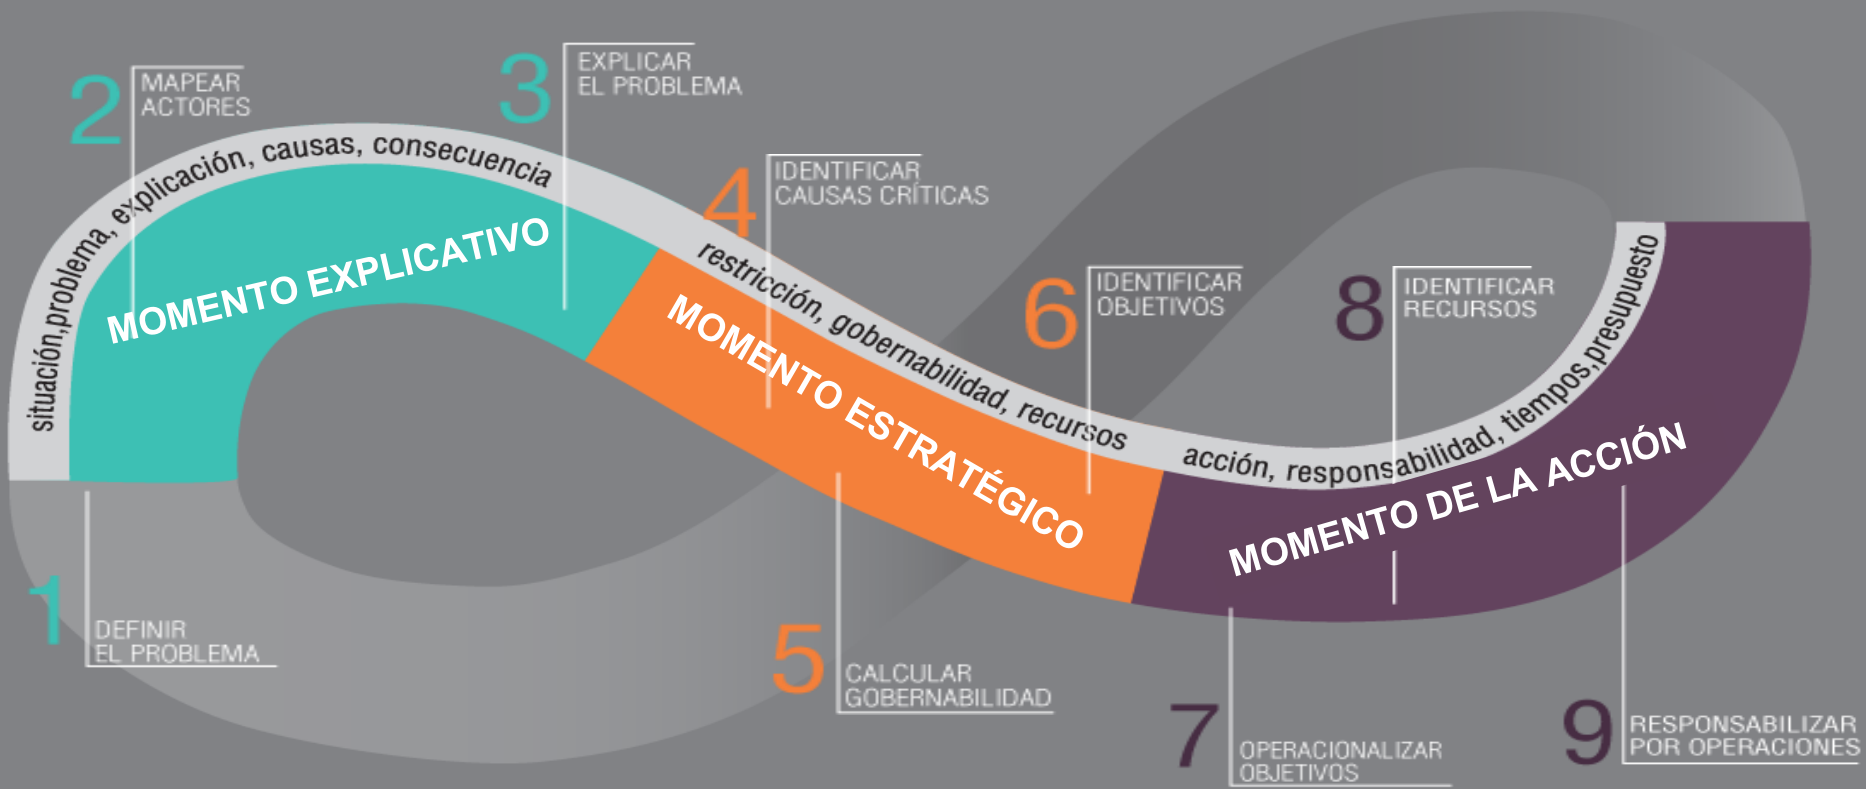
2 MAPEAR ACTORES

3 EXPLICAR EL PROBLEMA

situación,problema, explicación, causas, consecuencia

MOMENTO EXPLICATIVO

4 IDENTIFICAR CAUSAS CRÍTICAS

restricción, gobernabilidad, recursos

MOMENTO ESTRATÉGICO

6 IDENTIFICAR OBJETIVOS

8 IDENTIFICAR RECURSOS

acción, responsabilidad, tiempos,presupuesto

MOMENTO DE LA ACCIÓN

1 DEFINIR EL PROBLEMA

5 CALCULAR GOBERNABILIDAD

7 OPERACIONALIZAR OBJETIVOS

9 RESPONSABILIZAR POR OPERACIONES